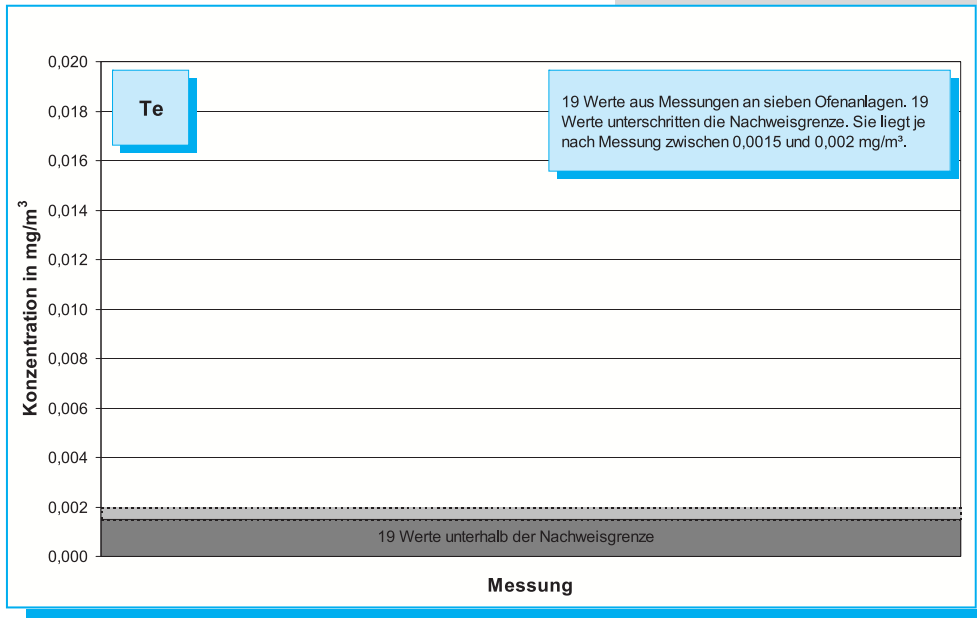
Te

19 Werte aus Messungen an sieben Ofenanlagen. 19 Werte unterschritten die Nachweisgrenze. Sie liegt je nach Messung zwischen 0,0015 und 0,002 mg/m³.

0,020
0,018
0,016
0,014
0,012
0,010
0,008
0,006
0,004
0,002
0,000

Konzentration in mg/m$^3$

19 Werte unterhalb der Nachweisgrenze

Messung